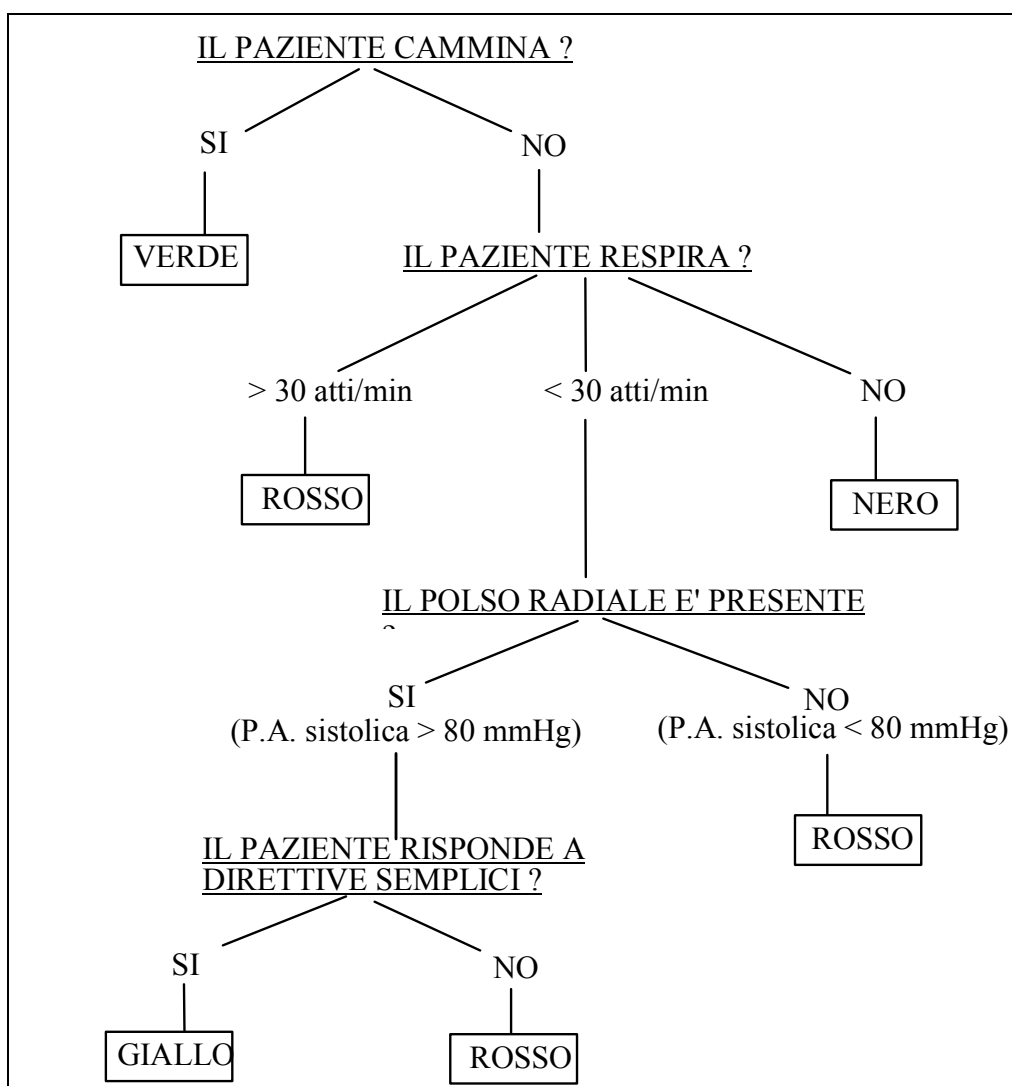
IL PAZIENTE CAMMINA ?

SI

NO

VERDE

IL PAZIENTE RESPIRA ?

> 30 atti/min

< 30 atti/min

NO

ROSSO

NERO

IL POLSO RADIALE E' PRESENTE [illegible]

SI
(P.A. sistolica > 80 mmHg)

NO
(P.A. sistolica < 80 mmHg)

ROSSO

IL PAZIENTE RISPONDE A DIRETTIVE SEMPLICI ?

SI

NO

GIALLO

ROSSO